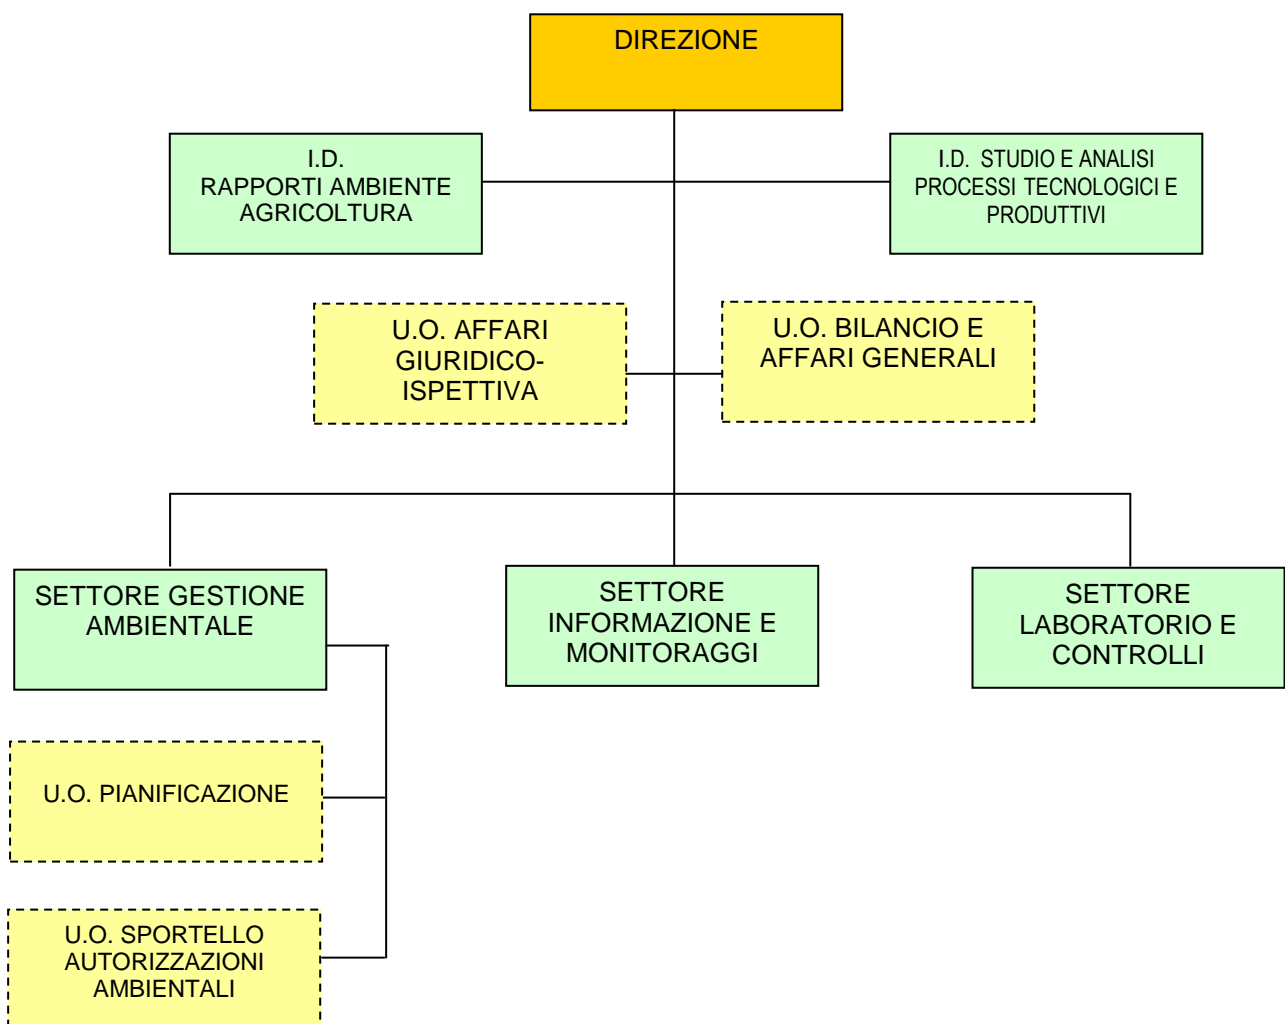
DIREZIONE

I.D.
RAPPORTI AMBIENTE
AGRICOLTURA

I.D. STUDIO E ANALISI
PROCESSI TECNOLOGICI E
PRODUTTIVI

U.O. AFFARI
GIURIDICO-
ISPETTIVA

U.O. BILANCIO E
AFFARI GENERALI

SETTORE GESTIONE
AMBIENTALE

SETTORE
INFORMAZIONE E
MONITORAGGI

SETTORE
LABORATORIO E
CONTROLLI

U.O. PIANIFICAZIONE

U.O. SPORTELLO
AUTORIZZAZIONI
AMBIENTALI